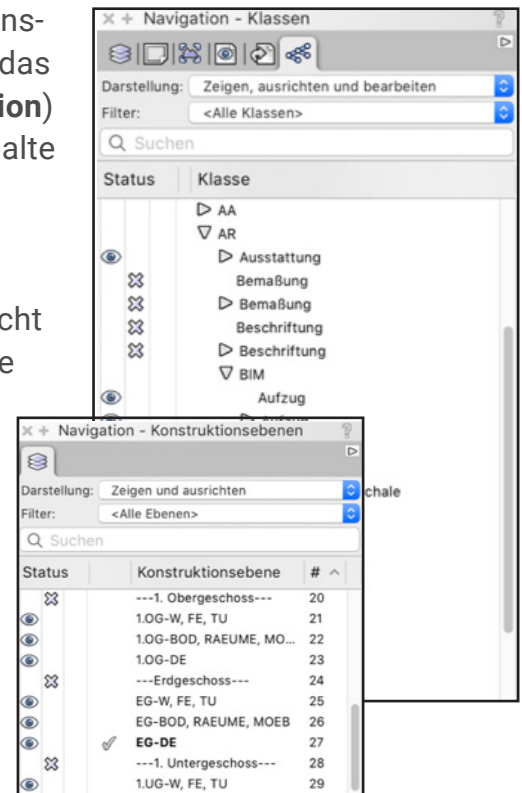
ns-
das
ion)
alte

cht
e

Navigation - Klassen

Darstellung: Zeigen, ausrichten und bearbeiten
Filter: <Alle Klassen>
Suchen

| Status | Klasse |
|---|---|
| | AA |
| | AR |
| | Ausstattung |
| | Bemaßung |
| | Bemaßung |
| | Beschriftung |
| | Beschriftung |
| | BIM |
| | Aufzug |

chale

Navigation - Konstruktionsebenen

Darstellung: Zeigen und ausrichten
Filter: <Alle Ebenen>
Suchen

| Status | | Konstruktionsebene | # |
|---|---|---|---|
| | | ---1. Obergeschoss--- | 20 |
| | | 1.OG-W, FE, TU | 21 |
| | | 1.OG-BOD, RAEUME, MO... | 22 |
| | | 1.OG-DE | 23 |
| | | ---Erdgeschoss--- | 24 |
| | | EG-W, FE, TU | 25 |
| | | EG-BOD, RAEUME, MOEB | 26 |
| | | EG-DE | 27 |
| | | ---1. Untergeschoss--- | 28 |
| | | 1.UG-W, FE, TU | 29 |